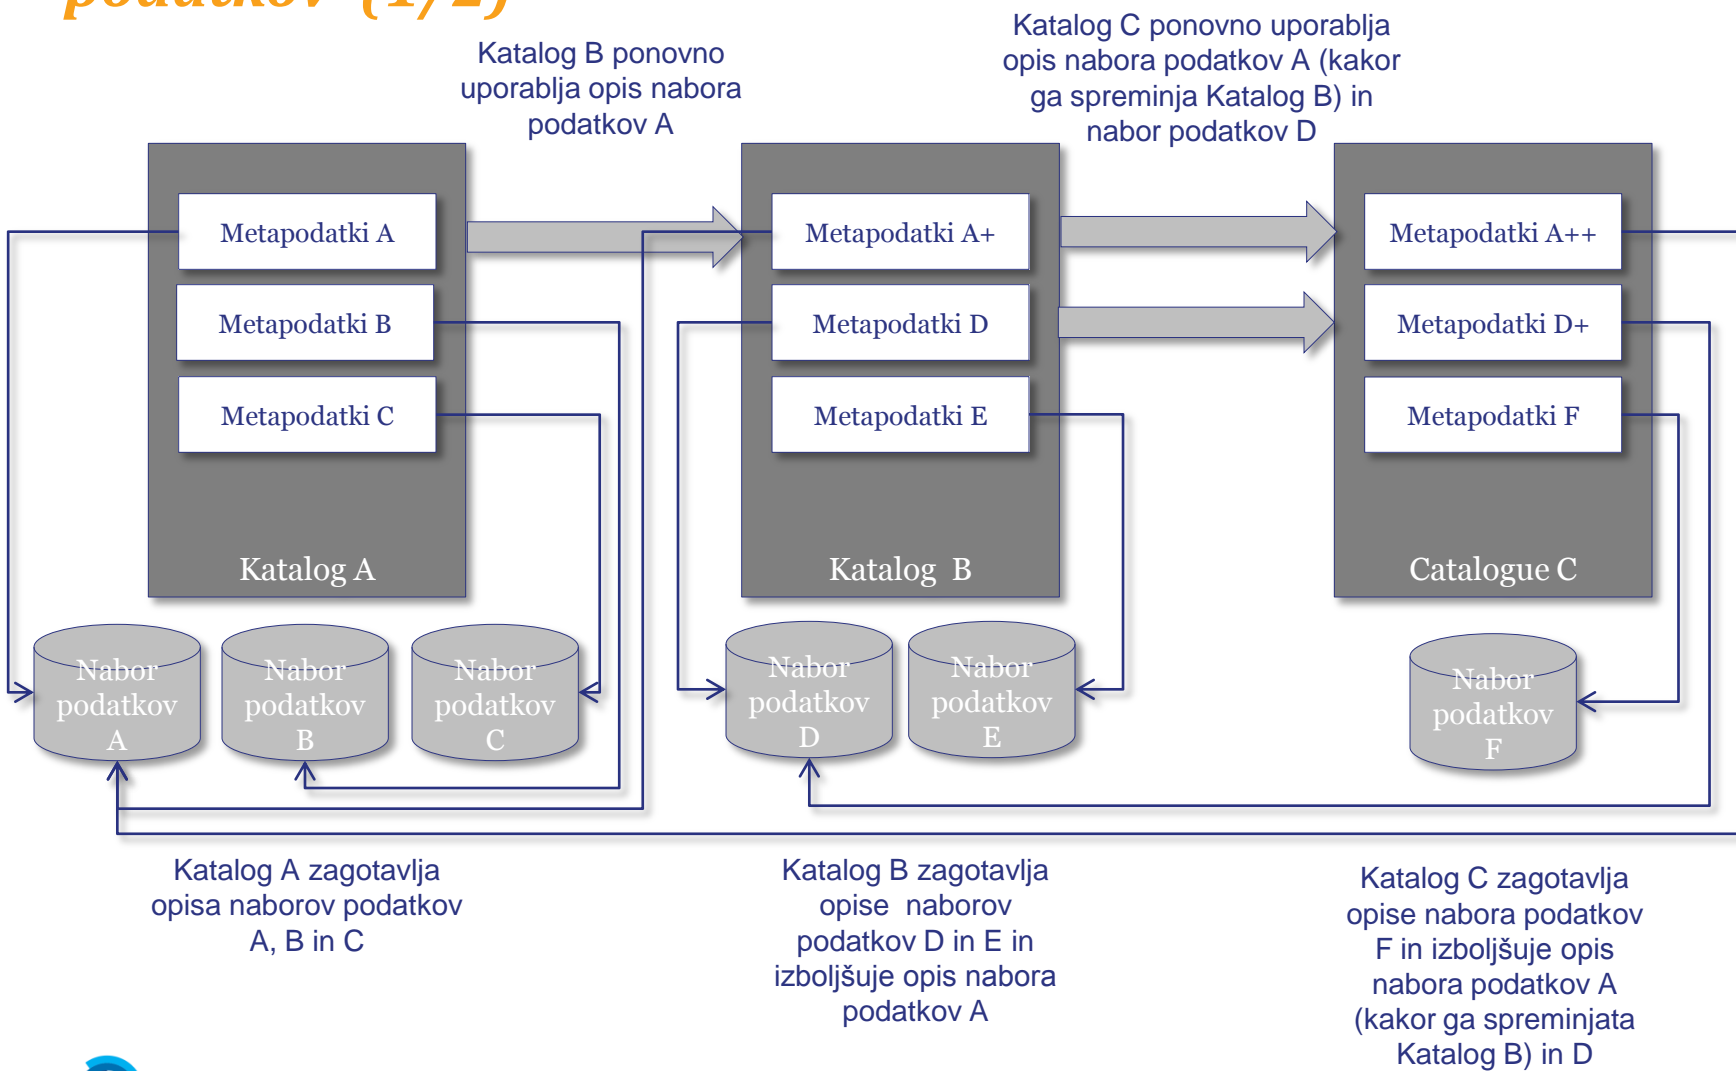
podatkov (1/2)

Katalog B ponovno uporablja opis nabora podatkov A

Katalog C ponovno uporablja opis nabora podatkov A (kakor ga spreminja Katalog B) in nabor podatkov D

Metapodatki A

Metapodatki B

Metapodatki C

Katalog A

Metapodatki A+

Metapodatki D

Metapodatki E

Katalog B

Metapodatki A++

Metapodatki D+

Metapodatki F

Catalogue C

Nabor podatkov A

Nabor podatkov B

Nabor podatkov C

Nabor podatkov D

Nabor podatkov E

Nabor podatkov F

Katalog A zagotavlja opisa naborov podatkov A, B in C

Katalog B zagotavlja opise naborov podatkov D in E in izboljšuje opis nabora podatkov A

Katalog C zagotavlja opise nabora podatkov F in izboljšuje opis nabora podatkov A (kakor ga spreminjata Katalog B) in D